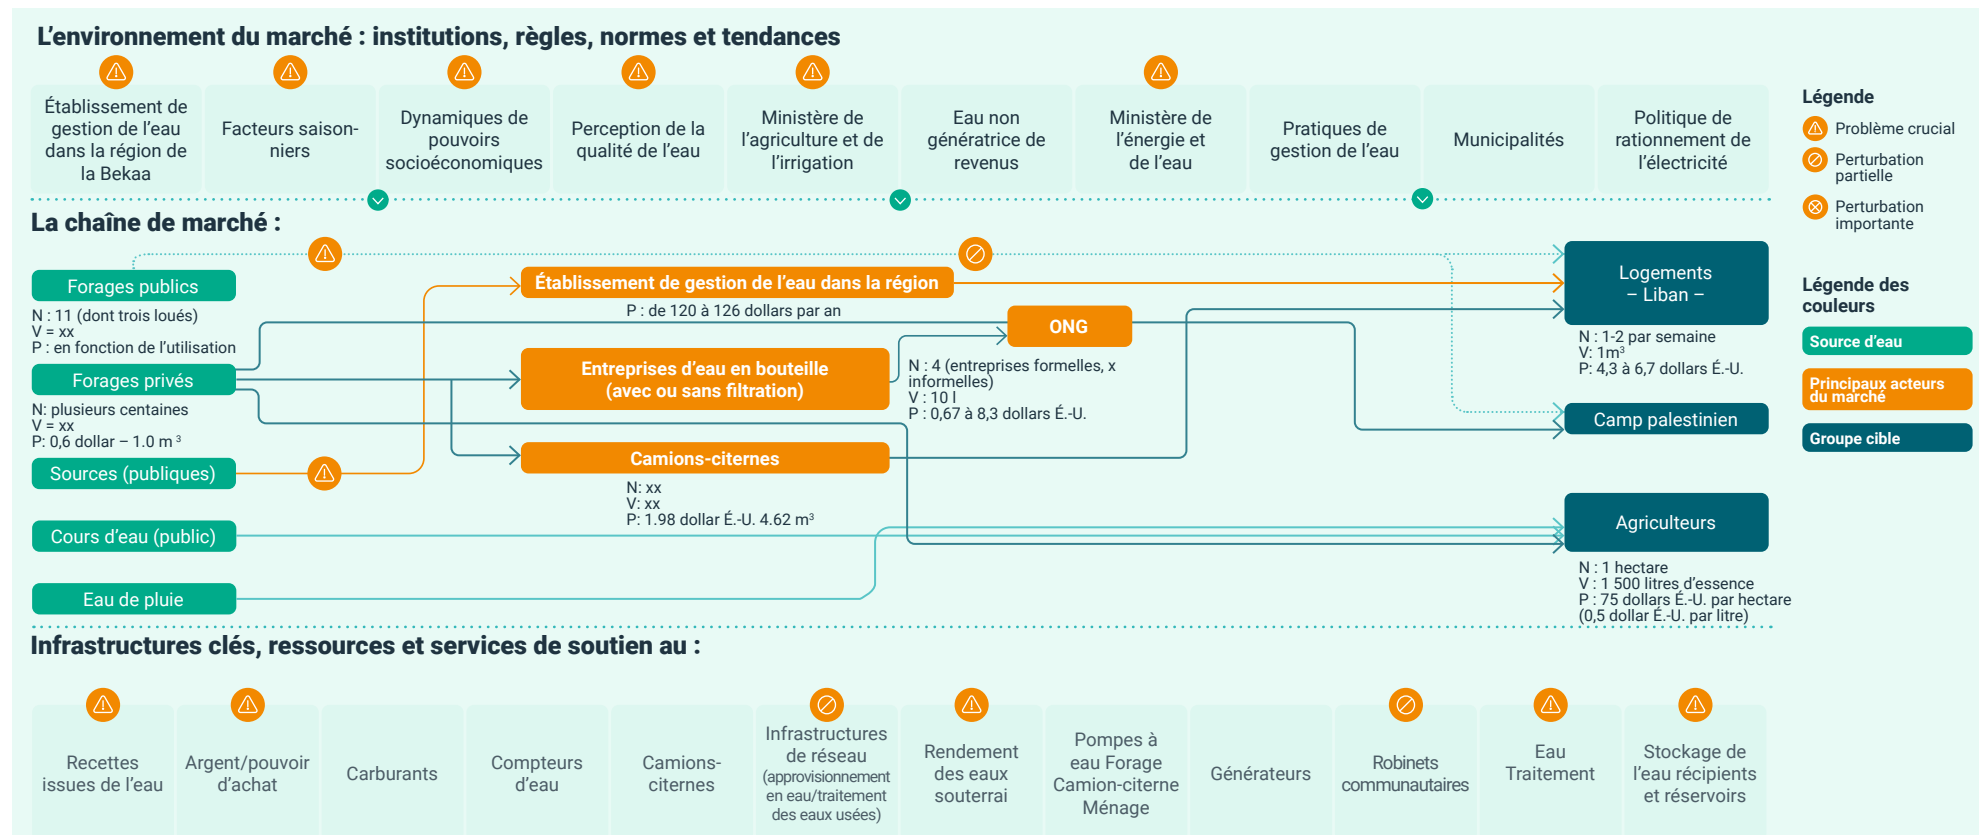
L’environnement du marché : institutions, règles, normes et tendances

Établissement de gestion de l’eau dans la région de la Bekaa

Facteurs saisonniers

Dynamiques de pouvoirs socioéconomiques

Perception de la qualité de l’eau

Ministère de l’agriculture et de l’irrigation

Eau non génératrice de revenus

Ministère de l’énergie et de l’eau

Pratiques de gestion de l’eau

Municipalités

Politique de rationnement de l’électricité

Légende
Problème crucial
Perturbation partielle
Perturbation importante

Légende des couleurs
Source d’eau
Principaux acteurs du marché
Groupe cible

La chaîne de marché :

Forages publics
N : 11 (dont trois loués)
V = xx
P : en fonction de l’utilisation

Forages privés
N: plusieurs centaines
V = xx
P: 0,6 dollar – 1.0 m ³

Sources (publiques)

Cours d’eau (public)

Eau de pluie

Établissement de gestion de l’eau dans la région
P : de 120 à 126 dollars par an

ONG

Entreprises d’eau en bouteille (avec ou sans filtration)
N : 4 (entreprises formelles, x informelles)
V : 10 l
P : 0,67 à 8,3 dollars É.-U.

Camions-citernes
N: xx
V: xx
P: 1.98 dollar É.-U. 4.62 m³

Logements – Liban –
N : 1-2 par semaine
V: 1m³
P: 4,3 à 6,7 dollars É.-U.

Camp palestinien

Agriculteurs
N : 1 hectare
V : 1 500 litres d’essence
P : 75 dollars É.-U. par hectare (0,5 dollar É.-U. par litre)

Infrastructures clés, ressources et services de soutien au :

Recettes issues de l’eau

Argent/pouvoir d’achat

Carburants

Compteurs d’eau

Camions-citernes

Infrastructures de réseau (approvisionnement en eau/traitement des eaux usées)

Rendement des eaux souterrai

Pompes à eau Forage Camion-citerne Ménage

Générateurs

Robinets communautaires

Eau Traitement

Stockage de l’eau récipients et réservoirs